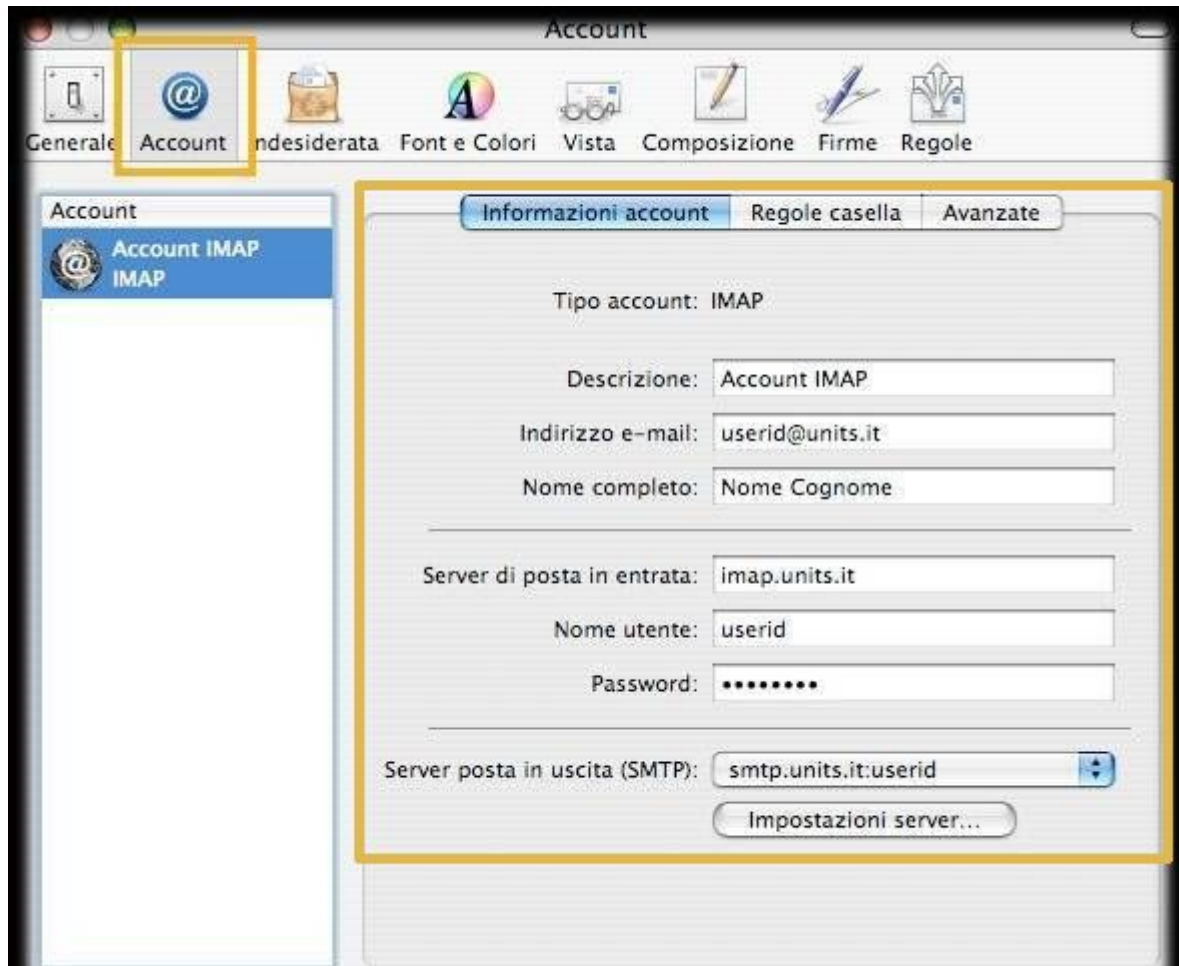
Account

Generale Account ndesiderata Font e Colori Vista Composizione Firme Regole

Account

Account IMAP
IMAP

Informazioni account Regole casella Avanzate

Tipo account: IMAP

Descrizione: Account IMAP

Indirizzo e-mail: userid@units.it

Nome completo: Nome Cognome

Server di posta in entrata: imap.units.it

Nome utente: userid

Password: •••••••••

Server posta in uscita (SMTP): smtp.units.it:userid

Impostazioni server...